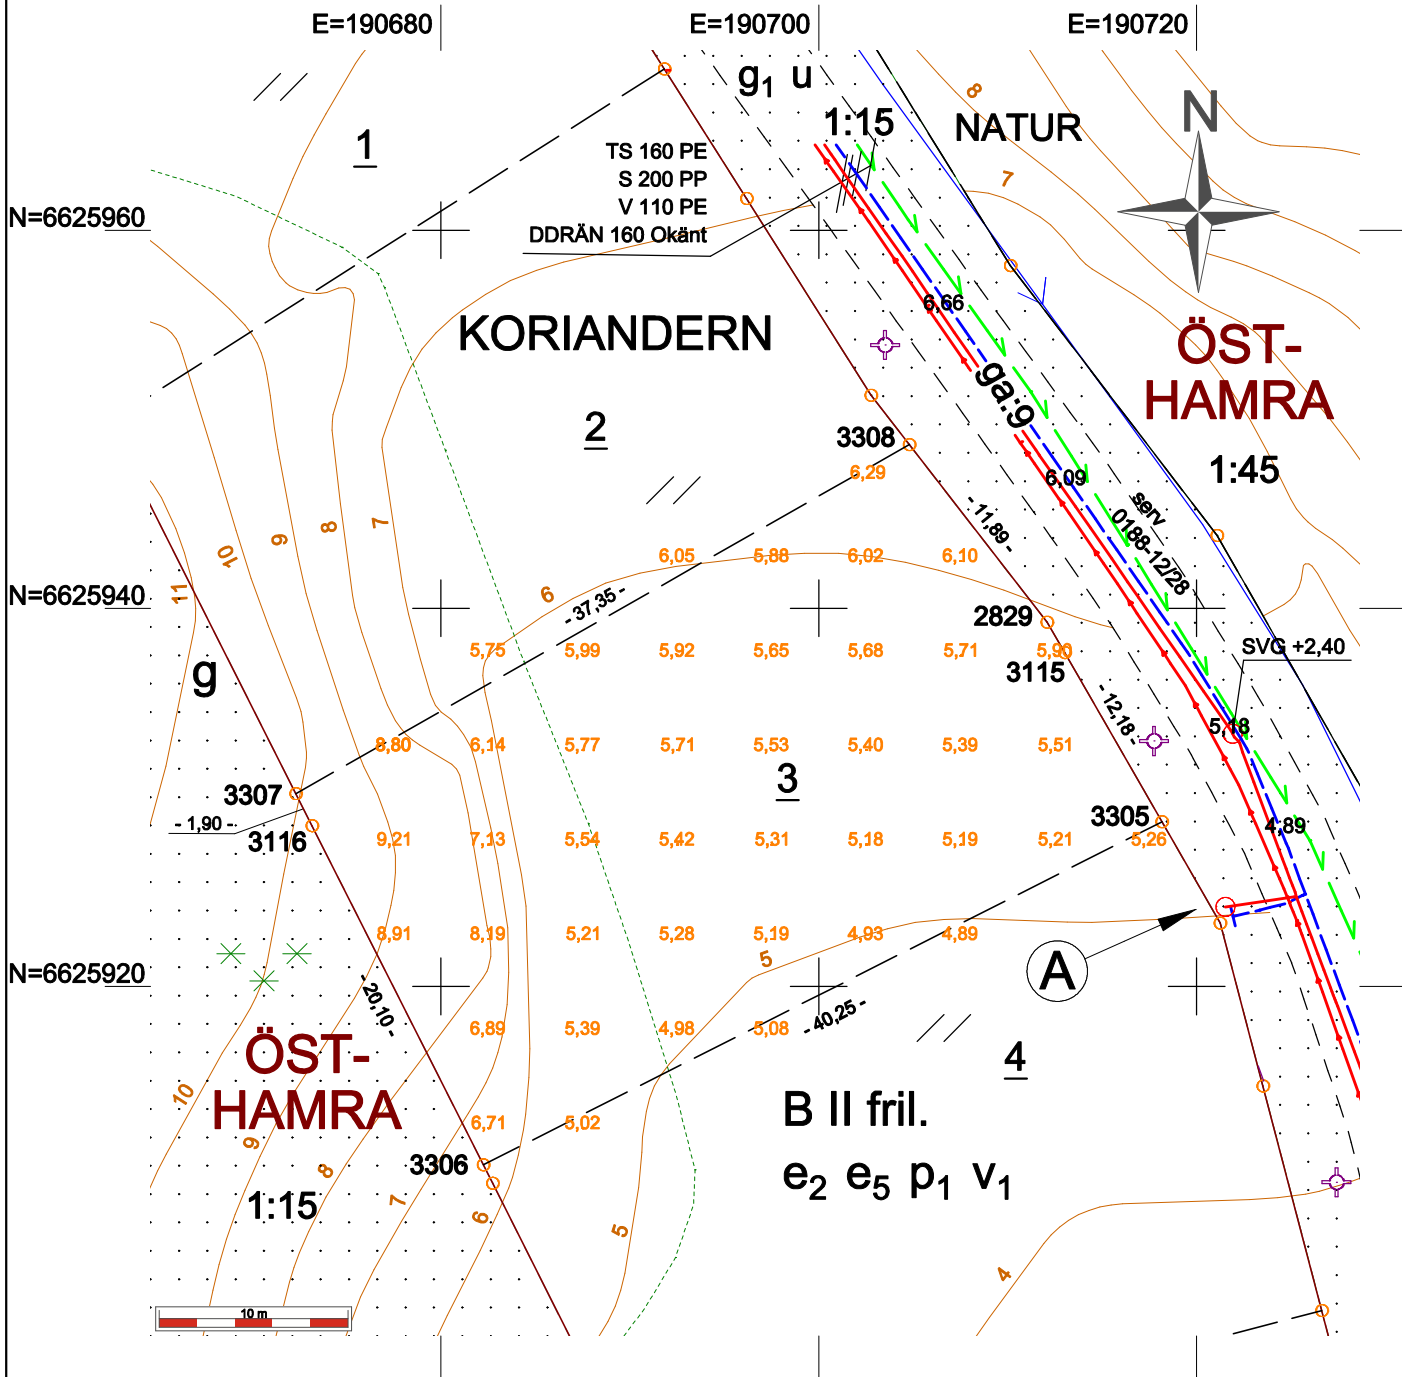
E=190680
E=190700
E=190720

$g_1$ u
1:15
NATUR
N
TS 160 PE
S 200 PP
V 110 PE
DDRÄN 160 Okänt
1
8
7
N=6625960
KORIANDERN
6,66
ÖST-
HAMRA
ga:9
2
3308
6,29
1:45
6,09
serv
0188-12/28
- 11,89 -
10
9
8
7
6,05
5,88
6,02
6,10
11
6
- 37,35 -
N=6625940
2829
5,75
5,99
5,92
5,65
5,68
5,71
5,90
3115
SVG +2,40
g
- 12,18 -
5,18
8,80
6,14
5,77
5,71
5,53
5,40
5,39
5,51
3
3307
- 1,90 -
3116
9,21
7,13
5,54
5,42
5,31
5,18
5,19
5,21
3305
5,26
4,89
8,91
8,19
5,21
5,28
5,19
4,93
4,89
5
A
N=6625920
- 20,10 -
6,89
5,39
4,98
5,08
- 40,25 -
4
ÖST-
HAMRA
10
9
8
7
6,71
5,02
B II fril.
3306
$e_2$ $e_5$ $p_1$ $v_1$
1:15
6
5
4
10 m